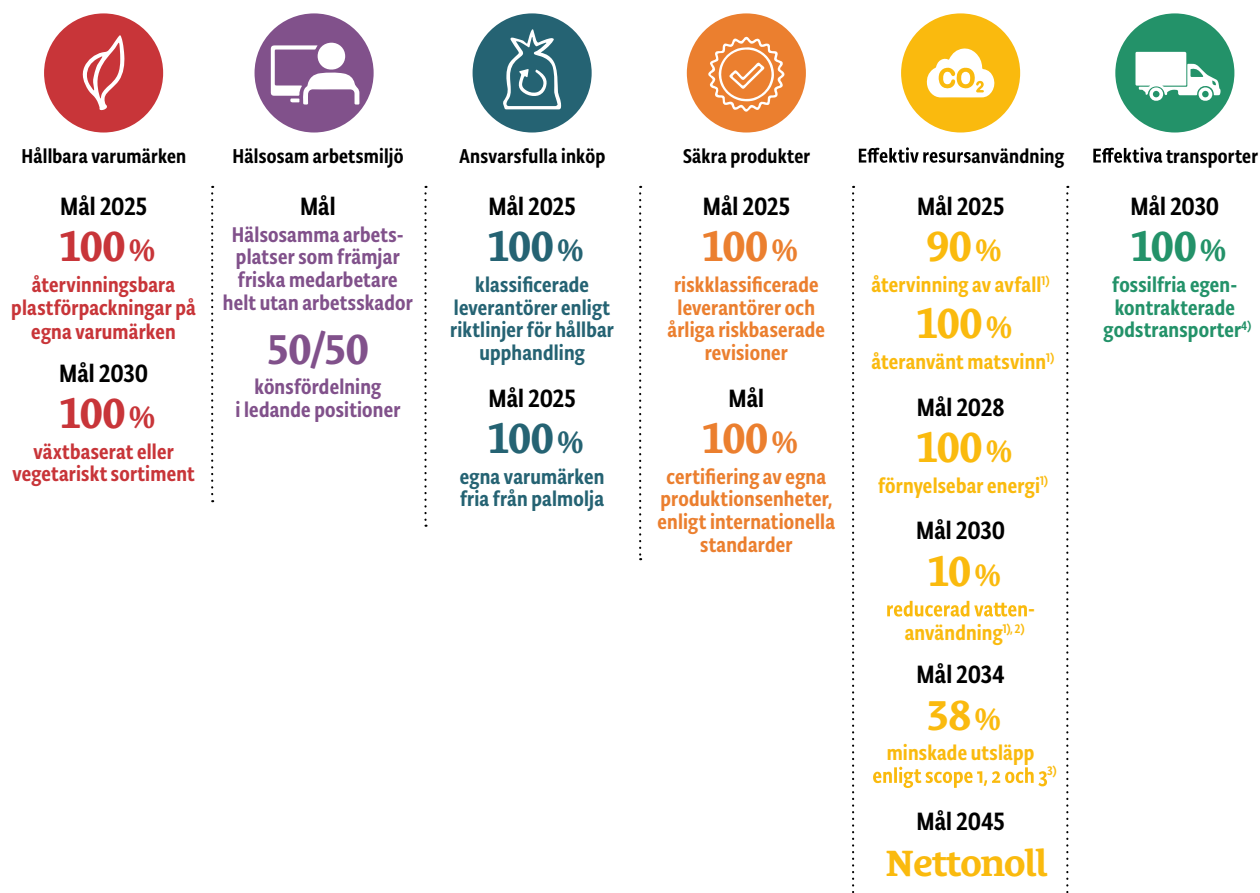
Hållbara varumärken

Mål 2025
100 %
återvinningsbara plastförpackningar på egna varumärken

Mål 2030
100 %
växtbaserat eller vegetariskt sortiment

Hälsosam arbetsmiljö

Mål
Hälsosamma arbetsplatser som främjar friska medarbetare helt utan arbetsskador

50/50
könsfördelning i ledande positioner

Ansvarsfulla inköp

Mål 2025
100 %
klassificerade leverantörer enligt riktlinjer för hållbar upphandling

Mål 2025
100 %
egna varumärken fria från palmolja

Säkra produkter

Mål 2025
100 %
riskklassificerade leverantörer och årliga riskbaserade revisioner

Mål
100 %
certifiering av egna produktionsenheter, enligt internationella standarder

$CO_2$

Effektiv resursanvändning

Mål 2025
90 %
återvinning av avfall$^{1)}$

100 %
återanvänt matsvinn$^{1)}$

Mål 2028
100 %
förnyelsebar energi$^{1)}$

Mål 2030
10 %
reducerad vattenanvändning$^{1), 2)}$

Mål 2034
38 %
minskade utsläpp enligt scope 1, 2 och 3$^{3)}$

Mål 2045
Nettonoll

Effektiva transporter

Mål 2030
100 %
fossilfria egenkontrakterade godstransporter$^{4)}$